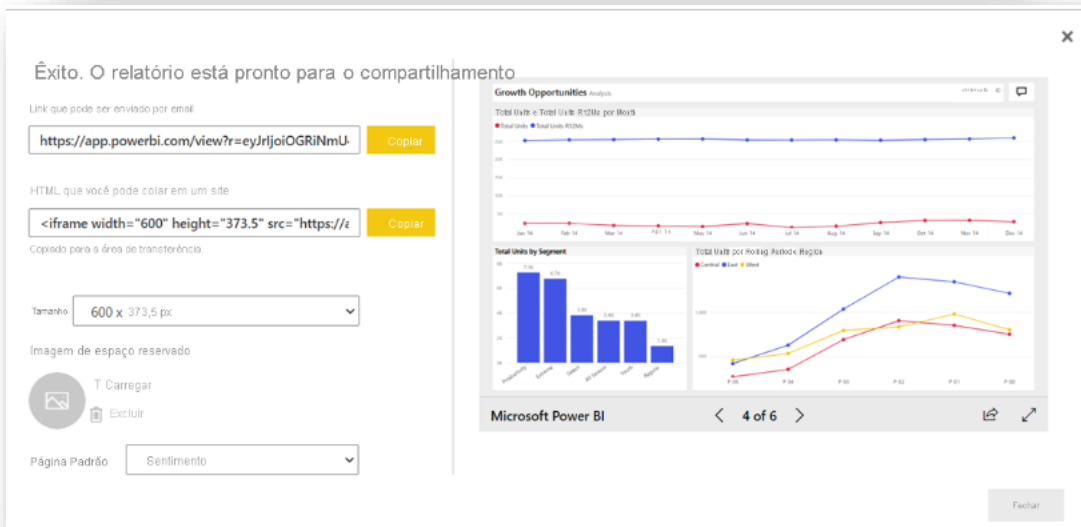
Êxito. O relatório está pronto para o compartilhamento

Link que pode ser enviado por email

https://app.powerbi.com/view?r=eyJrIjoiOGRiNmU

Copiar

HTML que você pode colar em um site

<iframe width="600" height="373.5" src="https://a

Copiar

Copiado para a área de transferência.

Tamanho 600 x 373,5 px

Imagem de espaço reservado

T Carregar

Excluir

Página Padrão Sentimento

Growth Opportunities Analysis

Total Units e Total Units R12Mo por Month

Total Units Total Units R12Mo

Jan 14 Feb 14 Mar 14 Apr 14 May 14 Jun 14 Jul 14 Aug 14 Sep 14 Oct 14 Nov 14 Dec 14

Total Units by Segment

Total Units por Rolling Period e Region

Central East West

Microsoft Power BI

4 of 6

Fechar